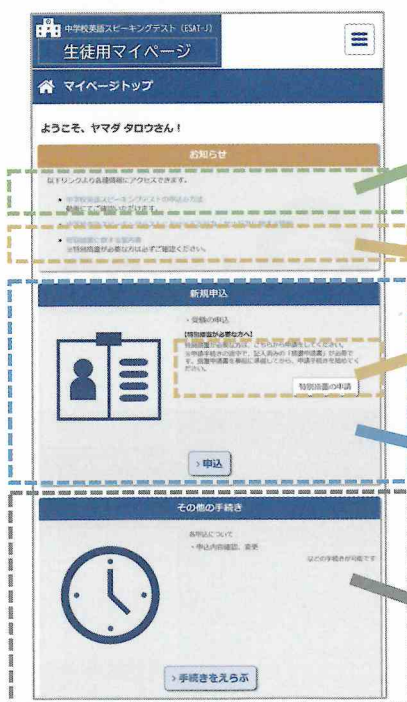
中学校英語スピーキングテスト（ESAT-J）
生徒用マイページ

マイページトップ

ようこそ、ヤマダ タロウさん！

お知らせ

以下リンクより各種情報にアクセスできます。

・中学校英語スピーキングテストの申込み方法
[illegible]

・特別措置に関する案内書
※特別措置が必要な方は必ずご確認ください。

新規申込

・受験の申込

【特別措置が必要な方へ】
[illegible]

特別措置の申請

＞申込

その他の手続き

各申込について
・申込内容確認、変更
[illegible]

＞手続きをえらぶ